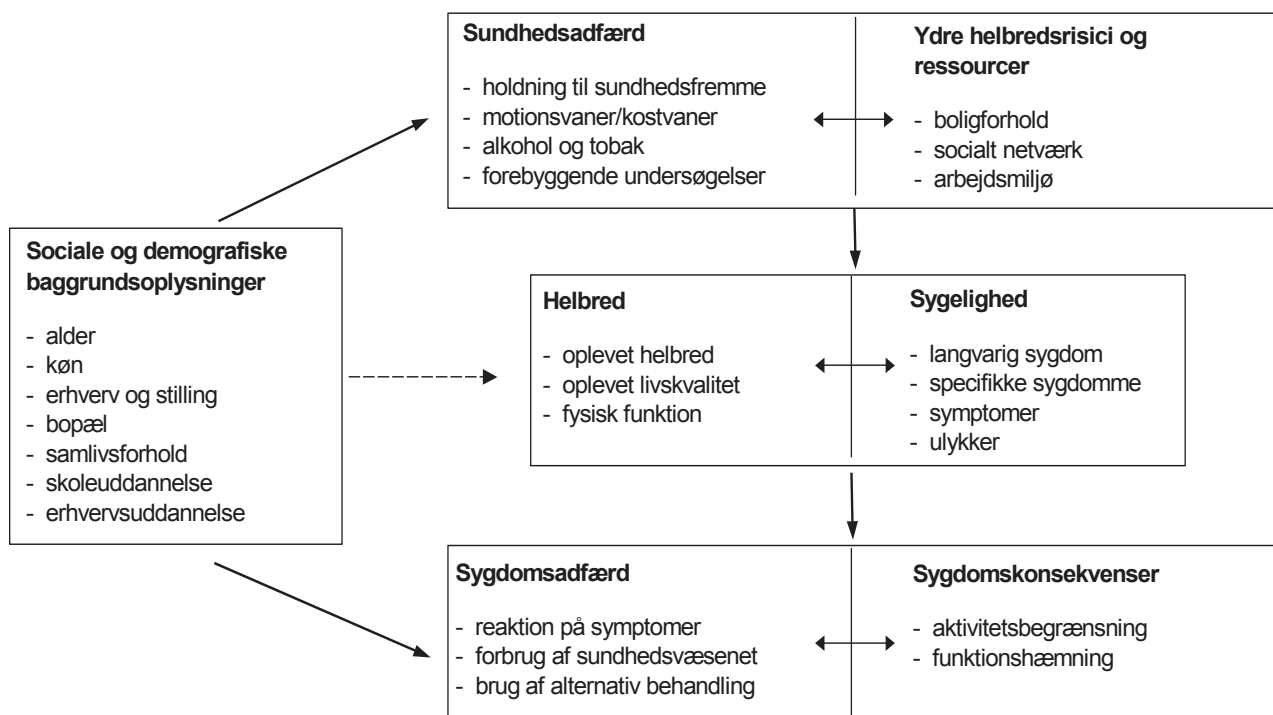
**Sociale og demografiske baggrundsoplysninger**

- alder
- køn
- erhverv og stilling
- bopæl
- samlivsforhold
- skoleuddannelse
- erhvervsuddannelse

**Sundhedsadfærd**

- holdning til sundhedsfremme
- motionsvaner/kostvaner
- alkohol og tobak
- forebyggende undersøgelser

**Ydre helbredsrisici og ressourcer**

- boligforhold
- socialt netværk
- arbejdsmiljø

**Helbred**

- oplevet helbred
- oplevet livskvalitet
- fysisk funktion

**Sygelighed**

- langvarig sygdom
- specifikke sygdomme
- symptomer
- ulykker

**Sygdomsadfærd**

- reaktion på symptomer
- forbrug af sundhedsvæsenet
- brug af alternativ behandling

**Sygdomskonsekvenser**

- aktivitetsbegrænsning
- funktionshæmning